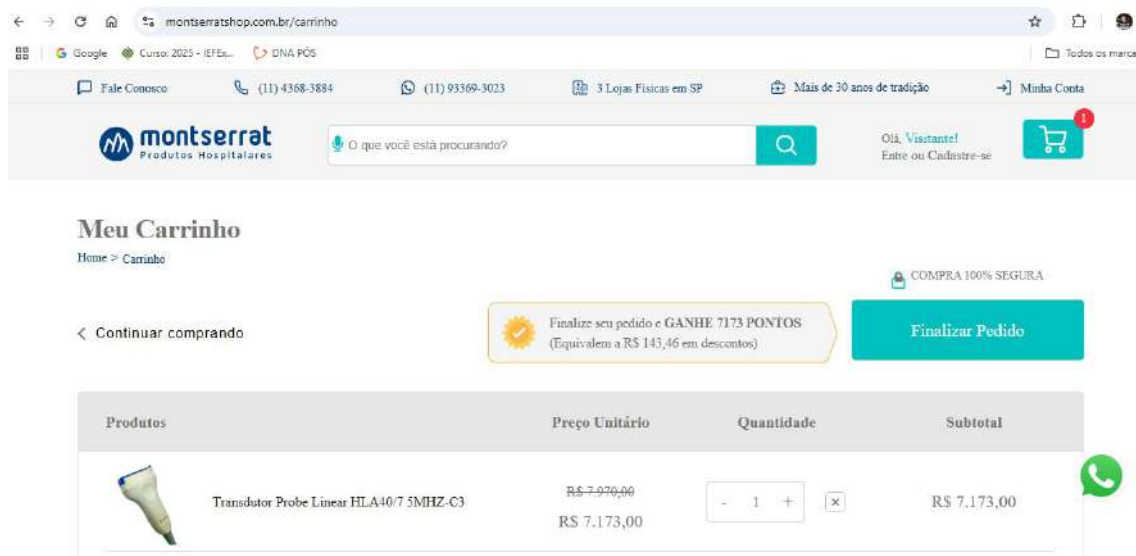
montserratshop.com.br/carrinho

Google Curso 2025 - IEFEx... DNA PÓS Todos os marca

Fale Conosco (11) 4368-3884 (11) 93369-3023 3 Lojas Físicas em SP Mais de 30 anos de tradição Minha Conta

montserrat Produtos Hospitalares

O que você está procurando?

Olá, Visitante! Entre ou Cadastre-se

1

Meu Carrinho

Home > Carrinho

COMPRA 100% SEGURA

< Continuar comprando

Finalize seu pedido e GANHE 7173 PONTOS (Equivalem a R$ 143,46 em descontos)

Finalizar Pedido

| Produtos | Preço Unitário | Quantidade | Subtotal |
|---|---|---|---|
| Transdutor Probe Linear HLA40/7 5MHZ-C3 | ~~R$ 7.970,00~~ R$ 7.173,00 | - 1 + × | R$ 7.173,00 |